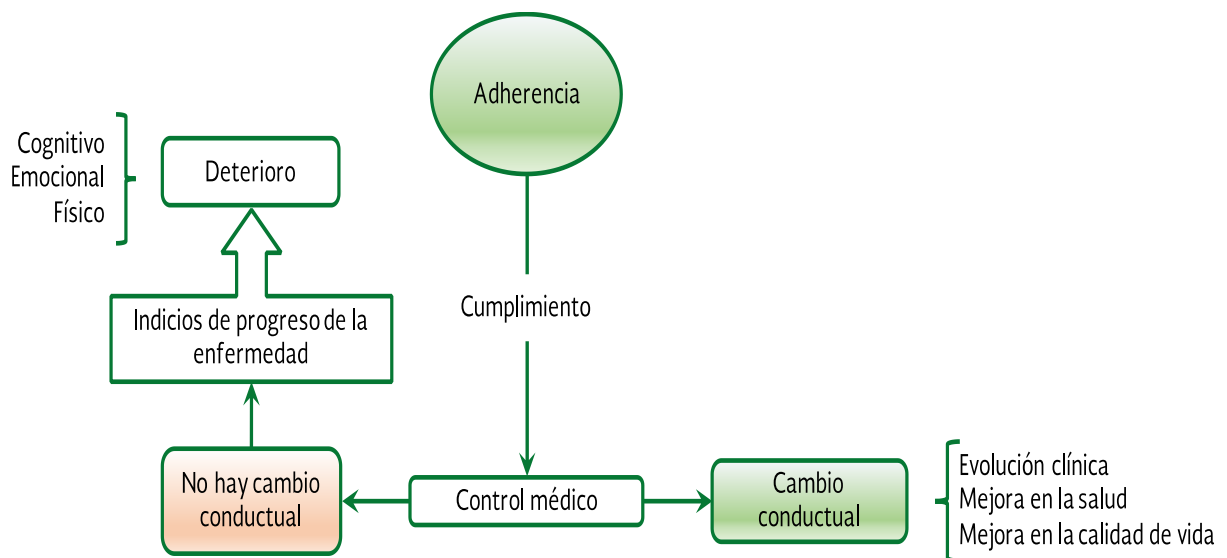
Adherencia

Cognitivo
Emocional
Físico

Deterioro

Indicios de progreso de la enfermedad

Cumplimiento

No hay cambio conductual

Control médico

Cambio conductual

Evolución clínica
Mejora en la salud
Mejora en la calidad de vida